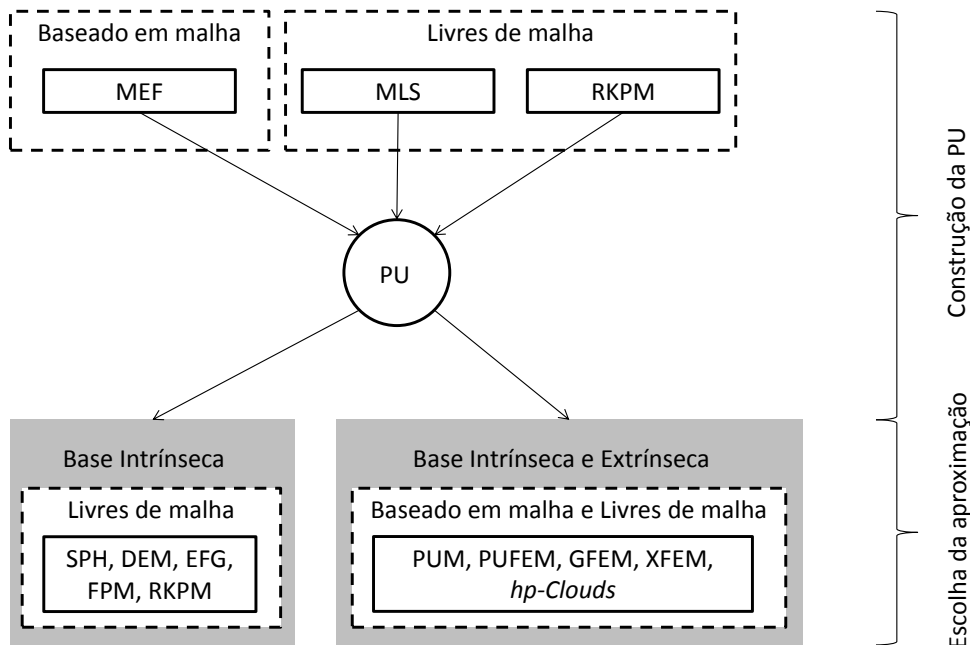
Baseado em malha

MEF

Livres de malha

MLS

RKPM

PU

Base Intrínseca

Livres de malha

SPH, DEM, EFG, FPM, RKPM

Base Intrínseca e Extrínseca

Baseado em malha e Livres de malha

PUM, PUFEM, GFEM, XFEM, *hp-Clouds*

Construção da PU

Escolha da aproximação